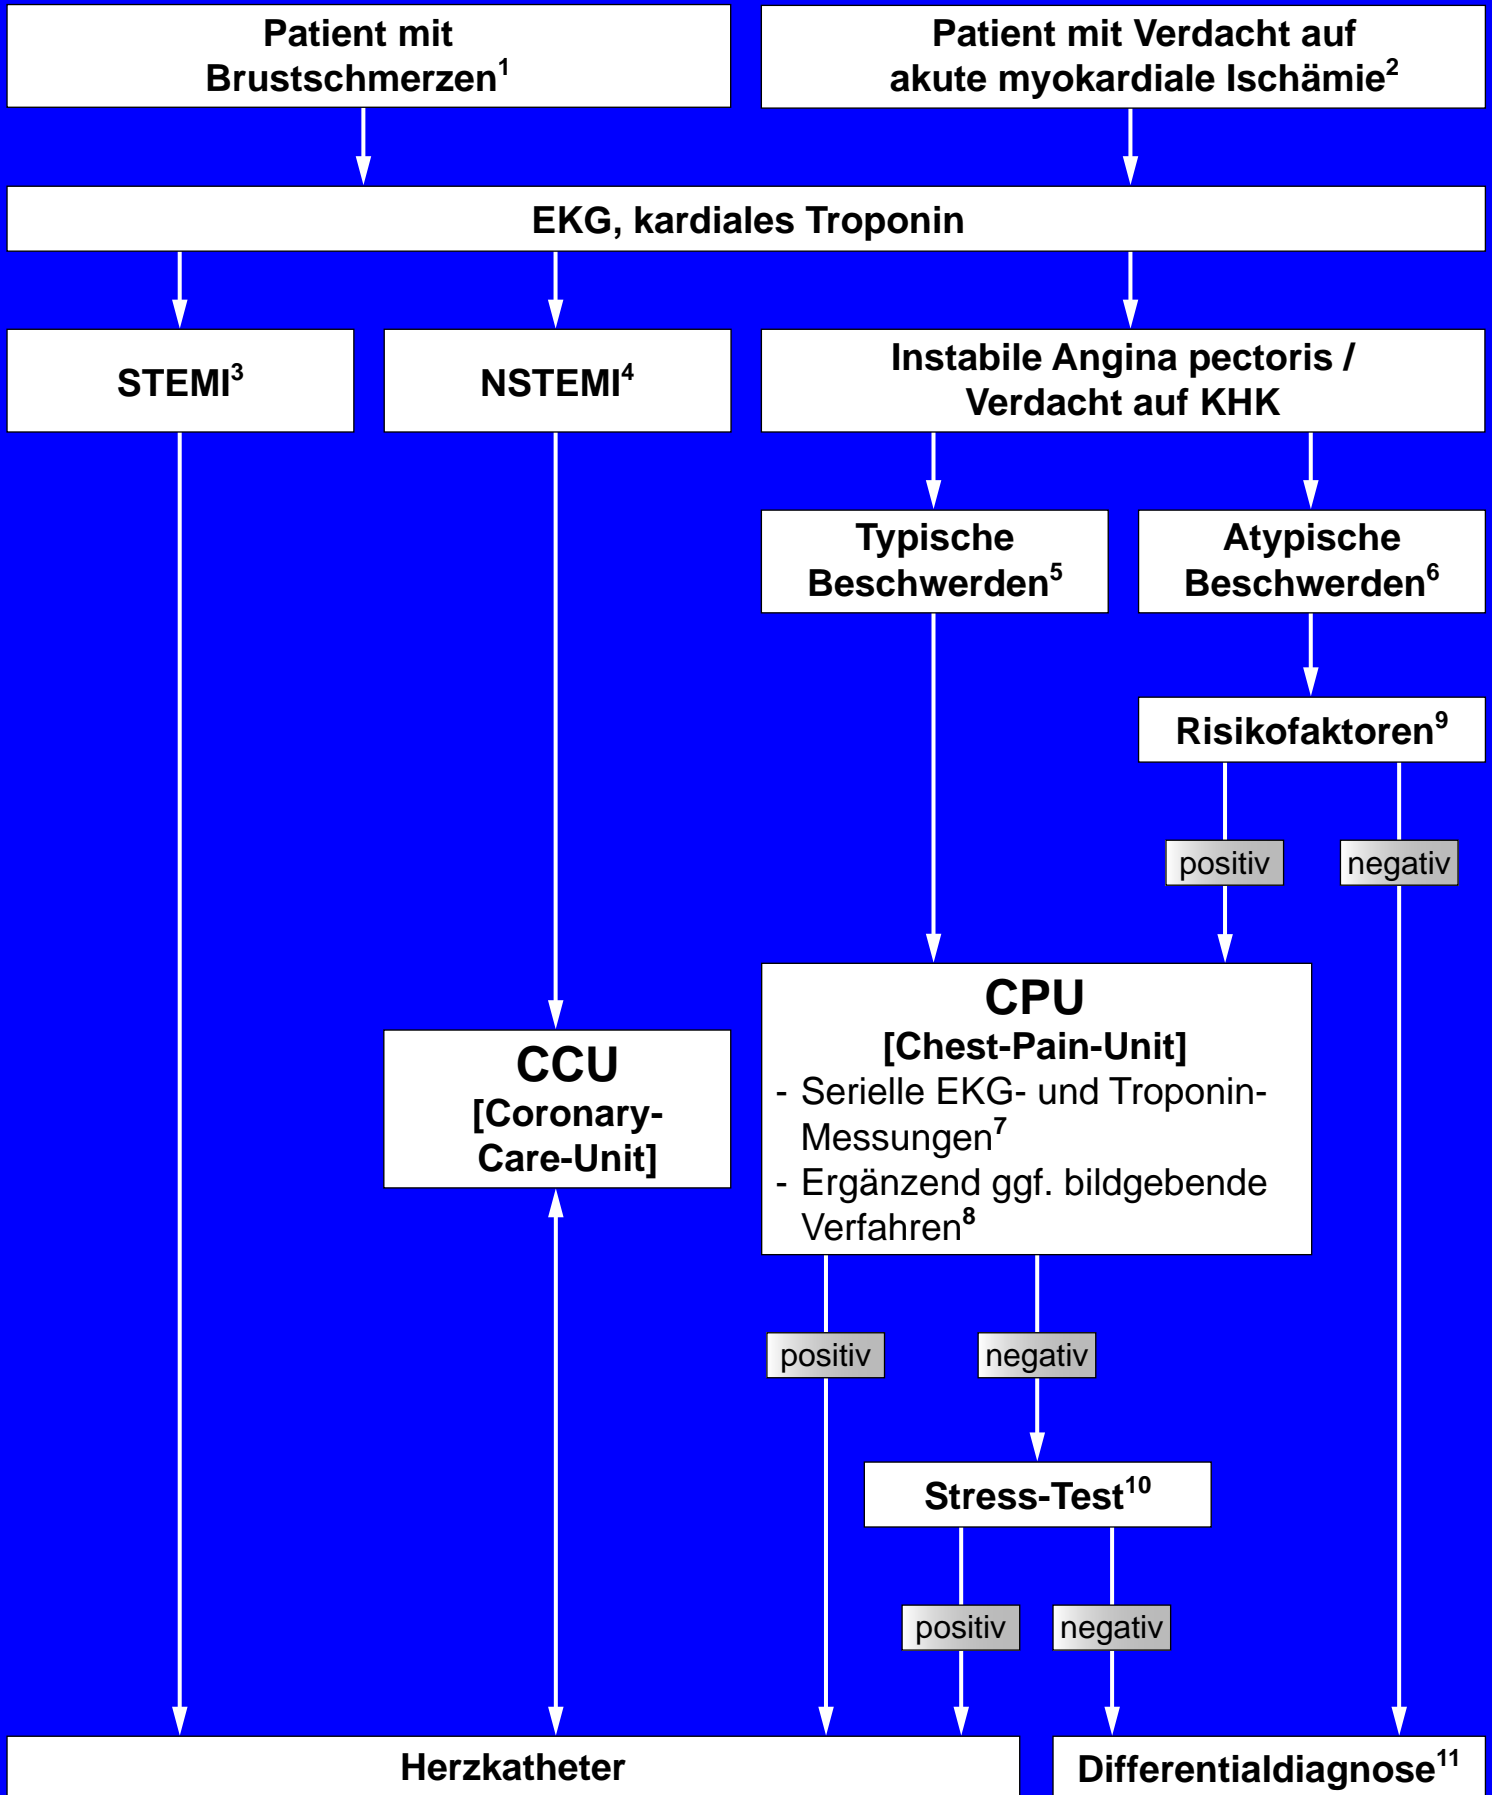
Patient mit Brustschmerzen$^{1}$

Patient mit Verdacht auf akute myokardiale Ischämie$^{2}$

EKG, kardiales Troponin

STEMI$^{3}$

NSTEMI$^{4}$

Instabile Angina pectoris / Verdacht auf KHK

Typische Beschwerden$^{5}$

Atypische Beschwerden$^{6}$

Risikofaktoren$^{9}$

positiv

negativ

CCU
[Coronary-Care-Unit]

CPU
[Chest-Pain-Unit]
- Serielle EKG- und Troponin-Messungen$^{7}$
- Ergänzend ggf. bildgebende Verfahren$^{8}$

positiv

negativ

Stress-Test$^{10}$

positiv

negativ

Herzkatheter

Differentialdiagnose$^{11}$